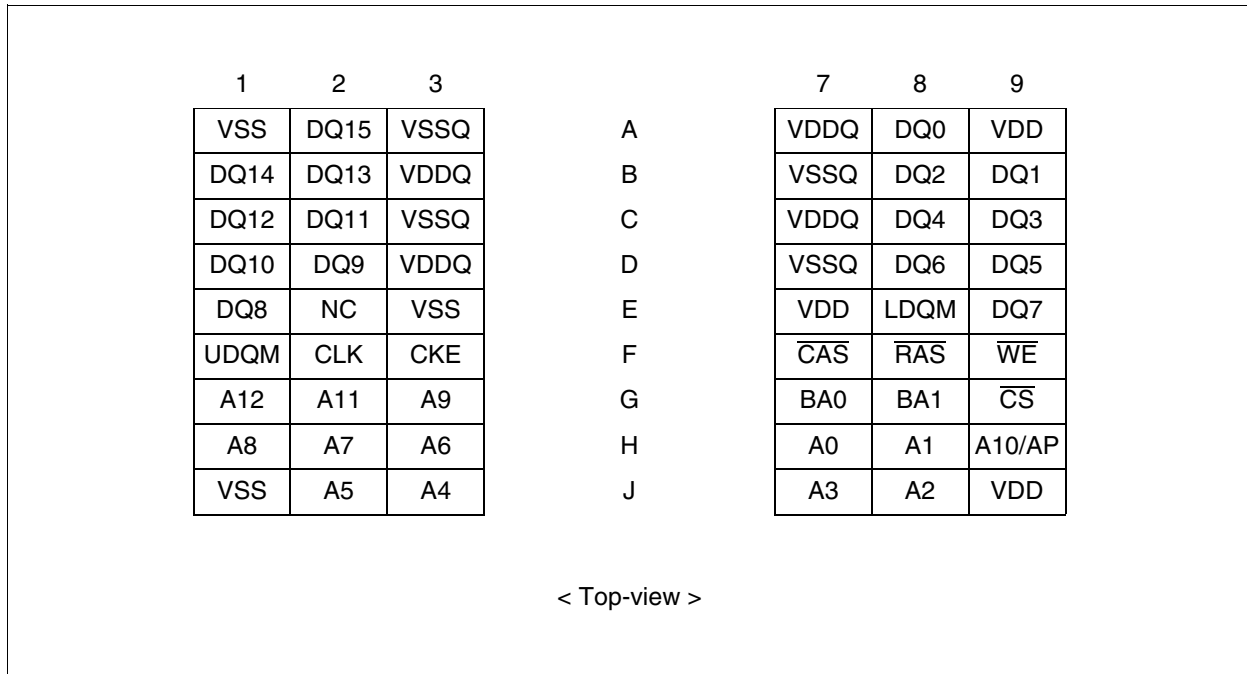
| 1 | 2 | 3 |
|---|---|---|
| VSS | DQ15 | VSSQ |
| DQ14 | DQ13 | VDDQ |
| DQ12 | DQ11 | VSSQ |
| DQ10 | DQ9 | VDDQ |
| DQ8 | NC | VSS |
| UDQM | CLK | CKE |
| A12 | A11 | A9 |
| A8 | A7 | A6 |
| VSS | A5 | A4 |

A
B
C
D
E
F
G
H
J

| 7 | 8 | 9 |
|---|---|---|
| VDDQ | DQ0 | VDD |
| VSSQ | DQ2 | DQ1 |
| VDDQ | DQ4 | DQ3 |
| VSSQ | DQ6 | DQ5 |
| VDD | LDQM | DQ7 |
| $\overline{CAS}$ | $\overline{RAS}$ | $\overline{WE}$ |
| BA0 | BA1 | $\overline{CS}$ |
| A0 | A1 | A10/AP |
| A3 | A2 | VDD |

< Top-view >